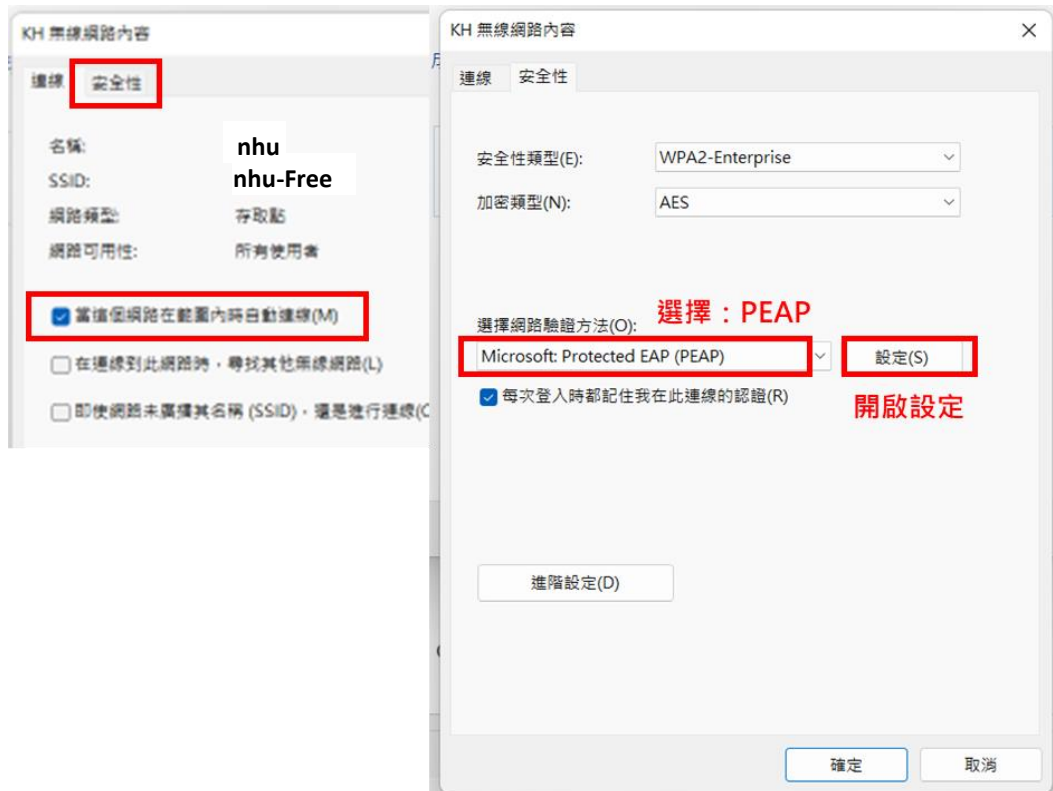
KH 無線網路內容

連線 安全性

名稱: nhu
SSID: nhu-Free
網路類型: 存取點
網路可用性: 所有使用者

☑ 當這個網路在範圍內時自動連線(M)

☐ 在連線到此網路時，尋找其他無線網路(L)

☐ 即使網路未廣播其名稱 (SSID)，還是進行連線(C

KH 無線網路內容

連線 安全性

安全性類型(E): WPA2-Enterprise

加密類型(N): AES

選擇網路驗證方法(O): 選擇：PEAP

Microsoft: Protected EAP (PEAP) 設定(S)

開啟設定

☑ 每次登入時都記住我在此連線的認證(R)

進階設定(D)

確定 取消